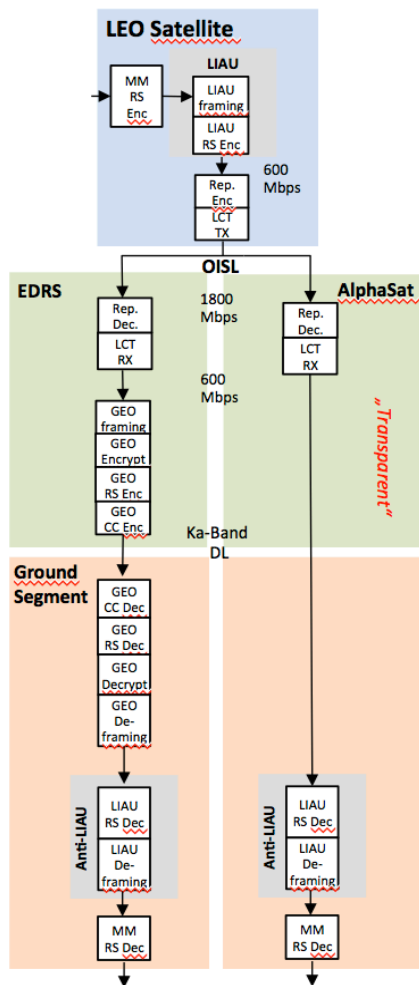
LEO Satellite

MM RS Enc

LIAU

LIAU framing

LIAU RS Enc

600 Mbps

Rep. Enc

LCT TX

OISL

EDRS

Rep. Dec.

LCT RX

1800 Mbps

600 Mbps

GEO framing

GEO Encrypt

GEO RS Enc

GEO CC Enc

Ka-Band DL

AlphaSat

Rep. Dec.

LCT RX

„Transparent"

Ground Segment

GEO CC Dec

GEO RS Dec

GEO Decrypt

GEO De-framing

Anti-LIAU

LIAU RS Dec

LIAU De-framing

MM RS Dec

Anti-LIAU

LIAU RS Dec

LIAU De-framing

MM RS Dec